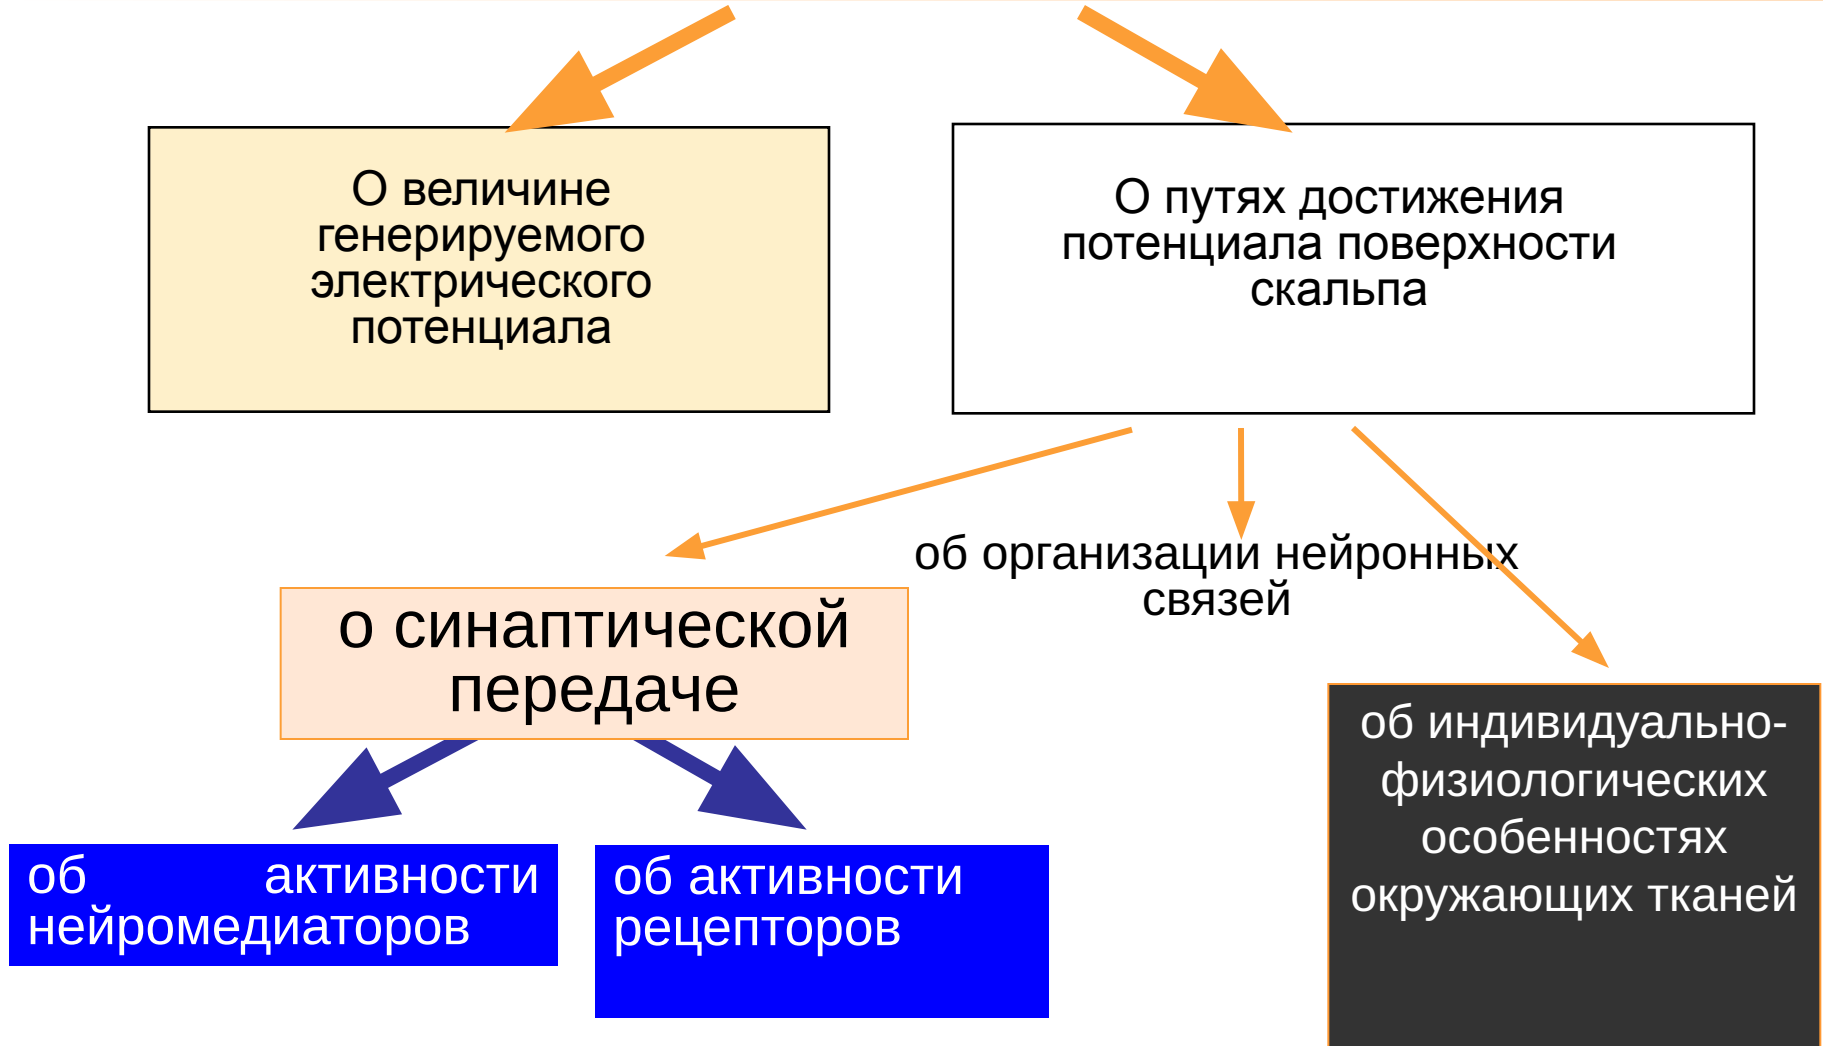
О величине генерируемого электрического потенциала

О путях достижения потенциала поверхности скальпа

об организации нейронных связей

о синаптической передаче

об индивидуально-физиологических особенностях окружающих тканей

об активности нейромедиаторов

об активности рецепторов